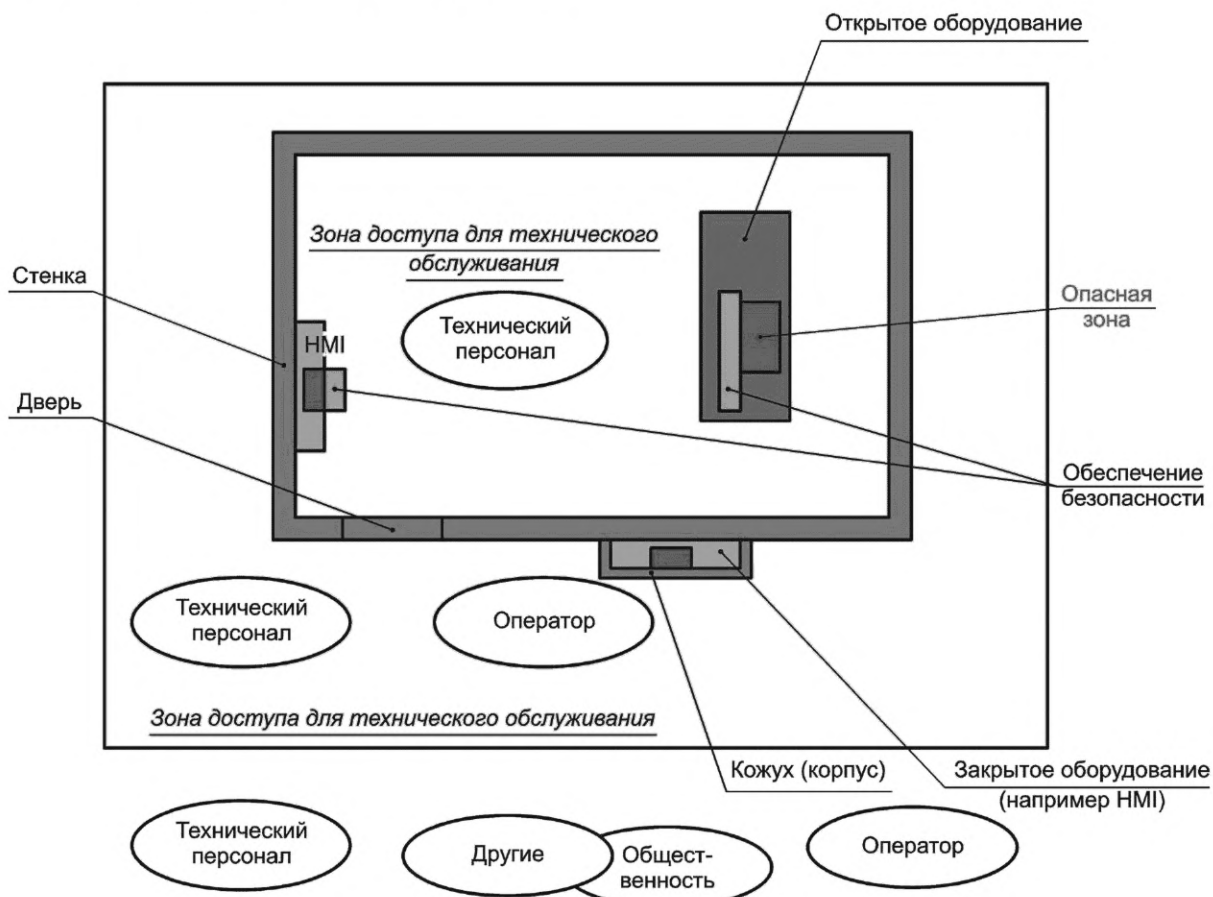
Открытое оборудование

Зона доступа для технического обслуживания

Стенка

Опасная зона

Технический персонал

HMI

Дверь

Обеспечение безопасности

Технический персонал

Оператор

Зона доступа для технического обслуживания

Кожух (корпус)

Закрытое оборудование (например HMI)

Технический персонал

Другие

Общест-венность

Оператор